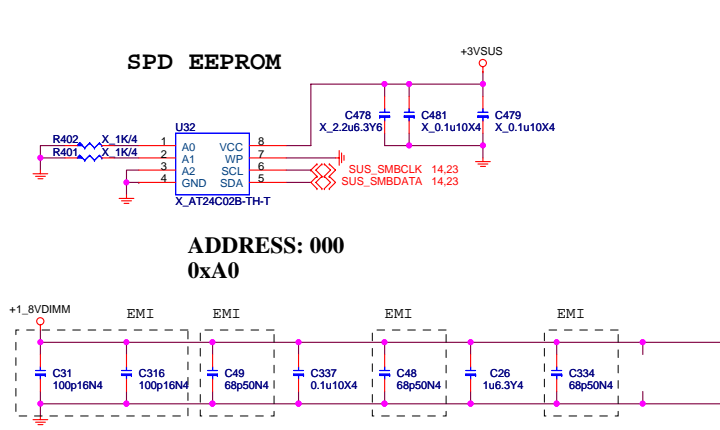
SPD EEPROM

+3VSUS

C478
X_2.2u6.3Y6

C481
X_0.1u10X4

C479
X_0.1u10X4

U32

R402 X_1K/4
R401 X_1K/4

A0 1
A1 2
A2 3
GND 4

VCC 8
WP 7
SCL 6
SDA 5

SUS_SMBCLK 14,23
SUS_SMBDATA 14,23

X_AT24C02B-TH-T

ADDRESS: 000
0xA0

+1_8VDIMM

EMI
EMI
EMI
EMI

C31
100p16N4

C316
100p16N4

C49
68p50N4

C337
0.1u10X4

C48
68p50N4

C26
1u6.3Y4

C334
68p50N4